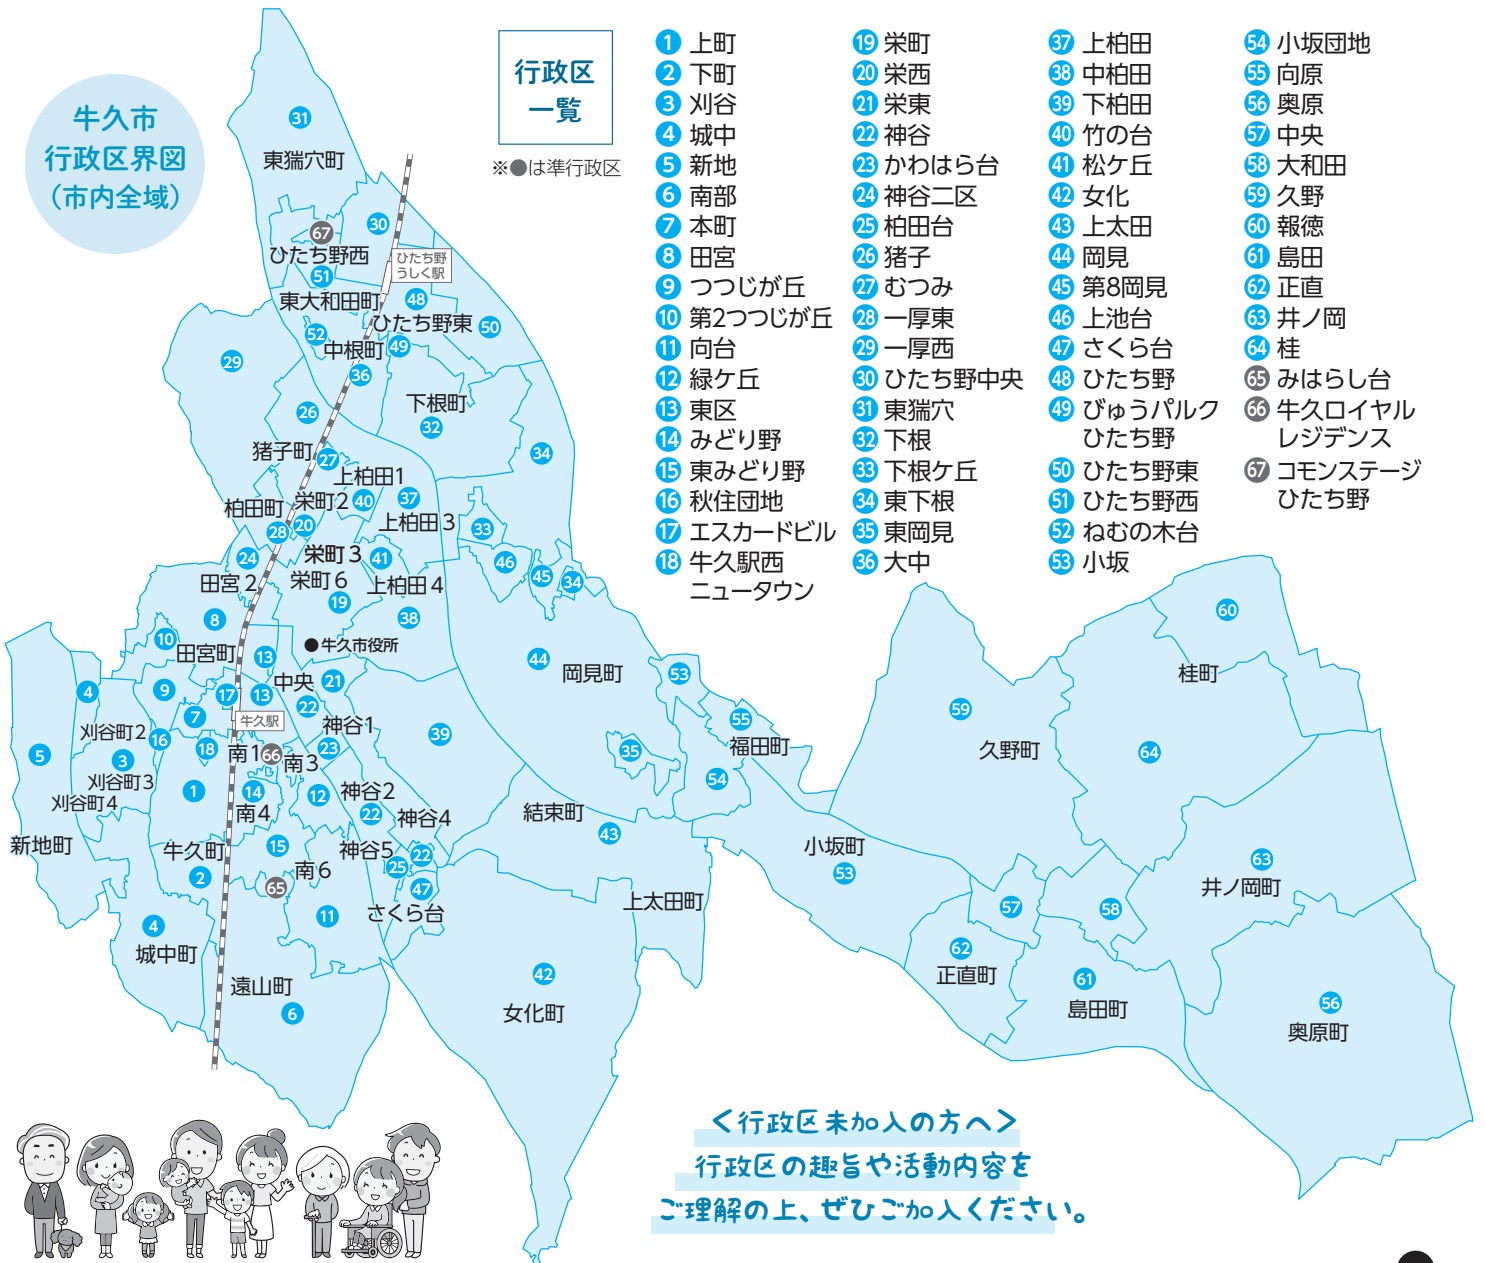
牛久市
行政区界図
（市内全域）

行政区
一覧

※●は準行政区

1 上町
2 下町
3 刈谷
4 城中
5 新地
6 南部
7 本町
8 田宮
9 つつじが丘
10 第2つつじが丘
11 向台
12 緑ケ丘
13 東区
14 みどり野
15 東みどり野
16 秋住団地
17 エスカードビル
18 牛久駅西ニュータウン
19 栄町
20 栄西
21 栄東
22 神谷
23 かわはら台
24 神谷二区
25 柏田台
26 猪子
27 むつみ
28 一厚東
29 一厚西
30 ひたち野中央
31 東猯穴
32 下根
33 下根ケ丘
34 東下根
35 東岡見
36 大中
37 上柏田
38 中柏田
39 下柏田
40 竹の台
41 松ケ丘
42 女化
43 上太田
44 岡見
45 第8岡見
46 上池台
47 さくら台
48 ひたち野
49 びゅうパルクひたち野
50 ひたち野東
51 ひたち野西
52 ねむの木台
53 小坂
54 小坂団地
55 向原
56 奥原
57 中央
58 大和田
59 久野
60 報徳
61 島田
62 正直
63 井ノ岡
64 桂
65 みはらし台
66 牛久ロイヤルレジデンス
67 コモンステージひたち野

31 東猯穴町 67 30 ひたち野西 51 ひたち野うしく駅 東大和田町 48 ひたち野東 50 52 中根町 49 29 36 下根町 32 26 34 猪子町 27 上柏田1 柏田町 栄町2 40 37 28 20 上柏田3 33 24 栄町3 41 46 田宮2 栄町6 上柏田4 45 34 19 8 38 10 田宮町 ●牛久市役所 13 44 岡見町 53 4 9 中央 21 17 13 7 22 牛久駅 神谷1 39 55 刈谷町2 16 3 18 南1 66 23 南3 福田町 35 5 刈谷町3 刈谷町4 1 14 12 神谷2 54 南4 22 神谷4 結束町 43 新地町 牛久町 15 神谷5 25 22 2 65 南6 47 4 11 さくら台 城中町 上太田町 42 遠山町 6 女化町 小坂町 53 59 久野町 60 桂町 64 63 井ノ岡町 57 58 62 正直町 61 島田町 56 奥原町

＜行政区未加入の方へ＞
行政区の趣旨や活動内容を
ご理解の上、ぜひご加入ください。